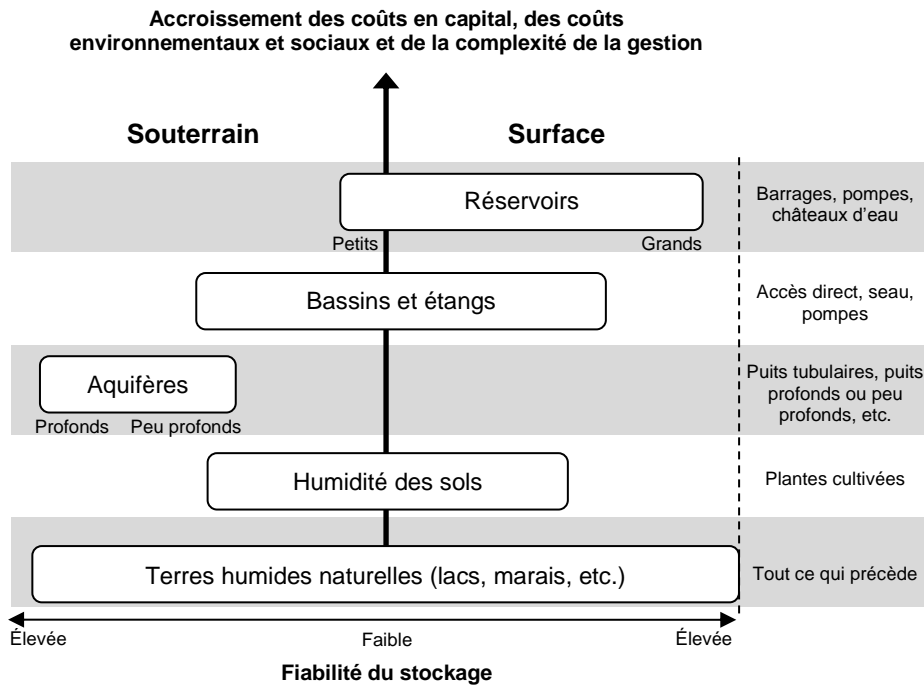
Accroissement des coûts en capital, des coûts environnementaux et sociaux et de la complexité de la gestion

Souterrain

Surface

Réservoirs

Petits

Grands

Barrages, pompes, châteaux d'eau

Bassins et étangs

Accès direct, seau, pompes

Aquifères

Profonds

Peu profonds

Puits tubulaires, puits profonds ou peu profonds, etc.

Humidité des sols

Plantes cultivées

Terres humides naturelles (lacs, marais, etc.)

Tout ce qui précède

Élevée

Faible

Élevée

Fiabilité du stockage